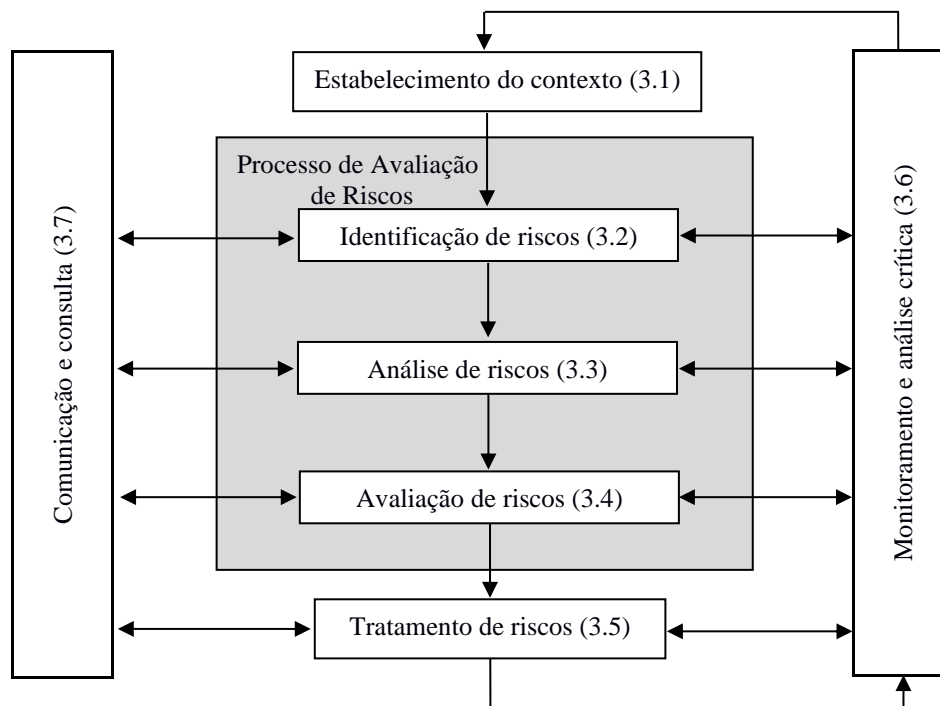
Comunicação e consulta (3.7)

Estabelecimento do contexto (3.1)

Processo de Avaliação de Riscos

Identificação de riscos (3.2)

Análise de riscos (3.3)

Avaliação de riscos (3.4)

Tratamento de riscos (3.5)

Monitoramento e análise crítica (3.6)